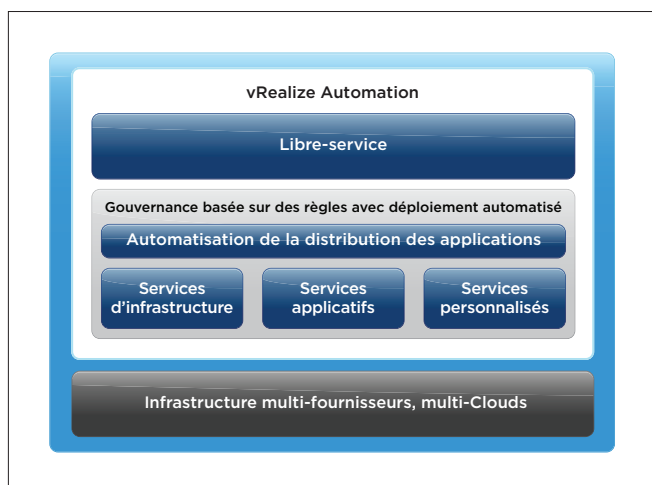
vRealize Automation

Libre-service

Gouvernance basée sur des règles avec déploiement automatisé

Automatisation de la distribution des applications

Services d'infrastructure

Services applicatifs

Services personnalisés

Infrastructure multi-fournisseurs, multi-Clouds